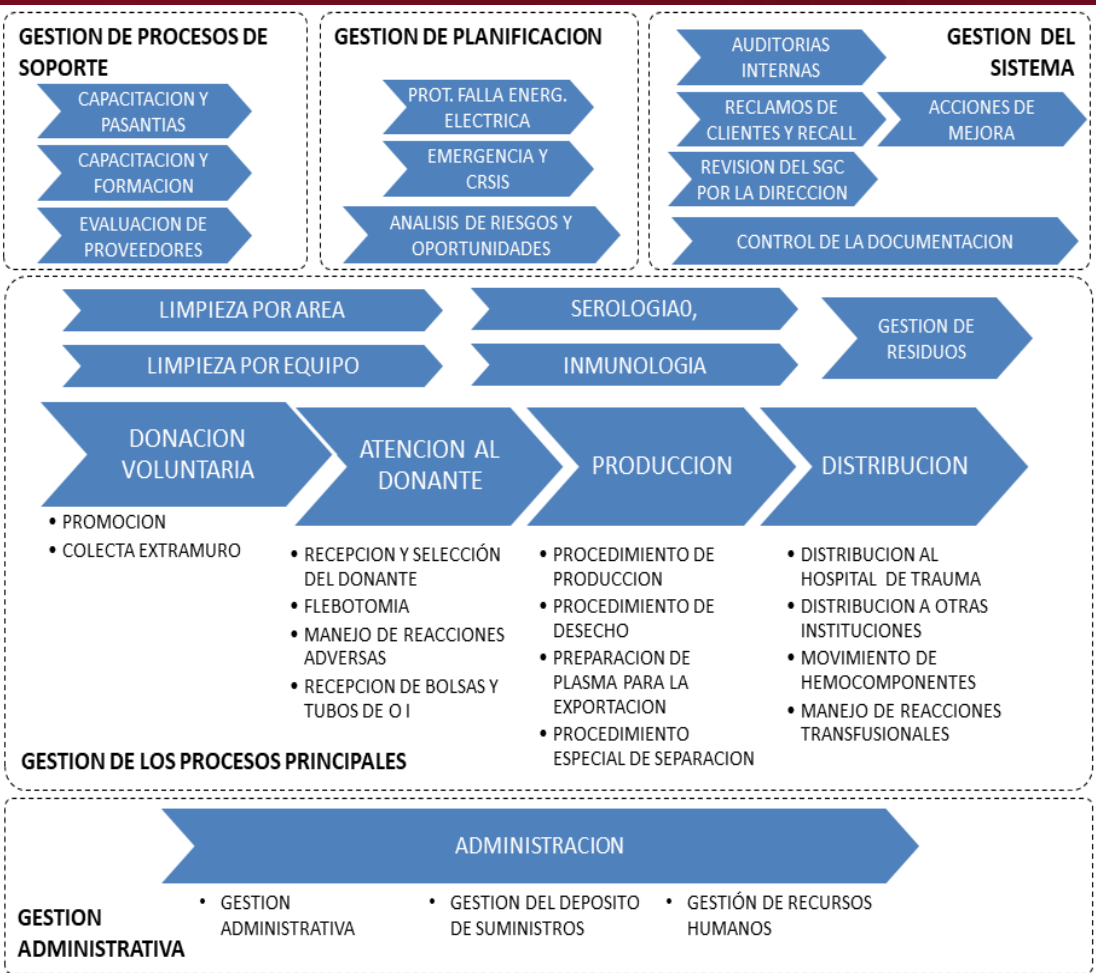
GESTION DE PROCESOS DE SOPORTE

CAPACITACION Y PASANTIAS

CAPACITACION Y FORMACION

EVALUACION DE PROVEEDORES

GESTION DE PLANIFICACION

PROT. FALLA ENERG. ELECTRICA

EMERGENCIA Y CRSIS

ANALISIS DE RIESGOS Y OPORTUNIDADES

AUDITORIAS INTERNAS

GESTION DEL SISTEMA

RECLAMOS DE CLIENTES Y RECALL

ACCIONES DE MEJORA

REVISION DEL SGC POR LA DIRECCION

CONTROL DE LA DOCUMENTACION

LIMPIEZA POR AREA

LIMPIEZA POR EQUIPO

SEROLOGIA0,

INMUNOLOGIA

GESTION DE RESIDUOS

DONACION VOLUNTARIA

ATENCION AL DONANTE

PRODUCCION

DISTRIBUCION

• PROMOCION
• COLECTA EXTRAMURO

• RECEPCION Y SELECCIÓN DEL DONANTE
• FLEBOTOMIA
• MANEJO DE REACCIONES ADVERSAS
• RECEPCION DE BOLSAS Y TUBOS DE O I

• PROCEDIMIENTO DE PRODUCCION
• PROCEDIMIENTO DE DESECHO
• PREPARACION DE PLASMA PARA LA EXPORTACION
• PROCEDIMIENTO ESPECIAL DE SEPARACION

• DISTRIBUCION AL HOSPITAL DE TRAUMA
• DISTRIBUCION A OTRAS INSTITUCIONES
• MOVIMIENTO DE HEMOCOMPONENTES
• MANEJO DE REACCIONES TRANSFUSIONALES

GESTION DE LOS PROCESOS PRINCIPALES

ADMINISTRACION

• GESTION ADMINISTRATIVA
• GESTION DEL DEPOSITO DE SUMINISTROS
• GESTIÓN DE RECURSOS HUMANOS

GESTION ADMINISTRATIVA